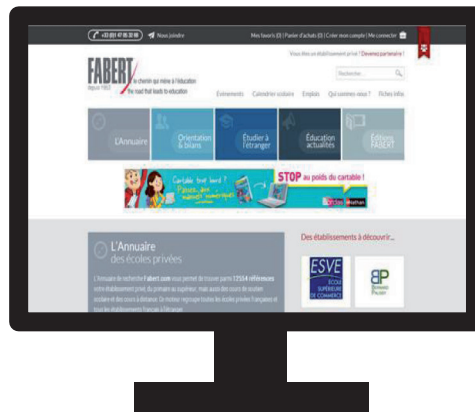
+33 (0)1 47 05 20 00 Nous joindre

Mes favoris (0) | Panier d'achats (0) | Créer mon compte | Me connecter

Vous êtes un établissement privé ? Devenez partenaire !

FABERT depuis 1903

le chemin qui mène à l'éducation
the road that leads to education

Recherche...

Événements Calendrier scolaire Emplois Qui sommes-nous ? Fiches Infos

L'Annuaire

Orientation & bilans

Étudier à l'étranger

Éducation actualités

Éditions FABERT

Cartable trop lourd ? Passez aux manuels numériques

STOP au poids du cartable !

Nathan

L'Annuaire des écoles privées

L'Annuaire de recherche Fabert.com vous permet de trouver parmi 12554 références votre établissement privé, du primaire au supérieur, mais aussi des cours de soutien scolaire et des cours à distance. Ce moteur regroupe toutes les écoles privées françaises et tous les établissements français à l'étranger.

Des établissements à découvrir...

ESVE ÉCOLE SUPÉRIEURE DE COMMERCE

BP Bernard Palissy